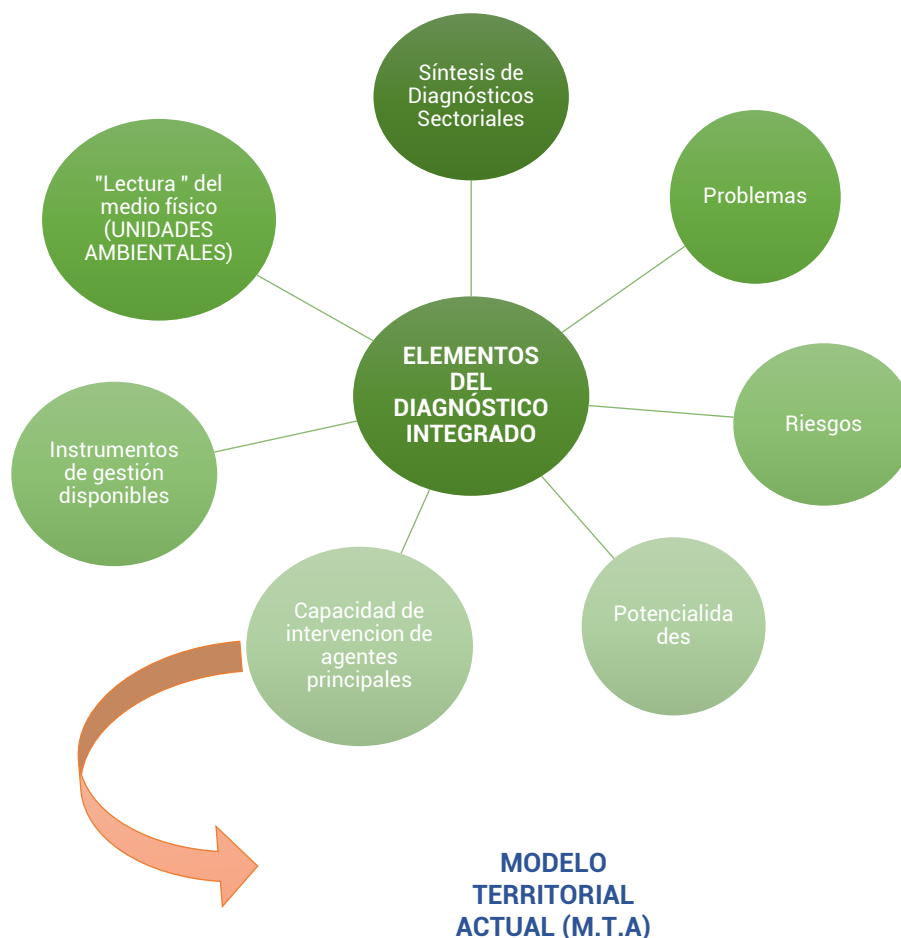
Síntesis de Diagnósticos Sectoriales

"Lectura " del medio físico (UNIDADES AMBIENTALES)

Problemas

ELEMENTOS DEL DIAGNÓSTICO INTEGRADO

Riesgos

Instrumentos de gestión disponibles

Capacidad de intervencion de agentes principales

Potencialida des

MODELO TERRITORIAL ACTUAL (M.T.A)